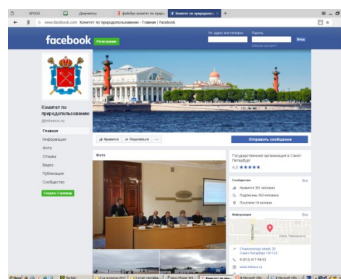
facebook
Регистрация
Комитет по природопользованию
Главная
Информация
Фото
Отзывы
Видео
Публикации
Сообщество
Нравится
Поделиться
Отправить сообщение
Фото
Государственная организация в Санкт-Петербург
Сообщество
Информация
www.facebook.com Комитет по природопользованию - Главная | Facebook